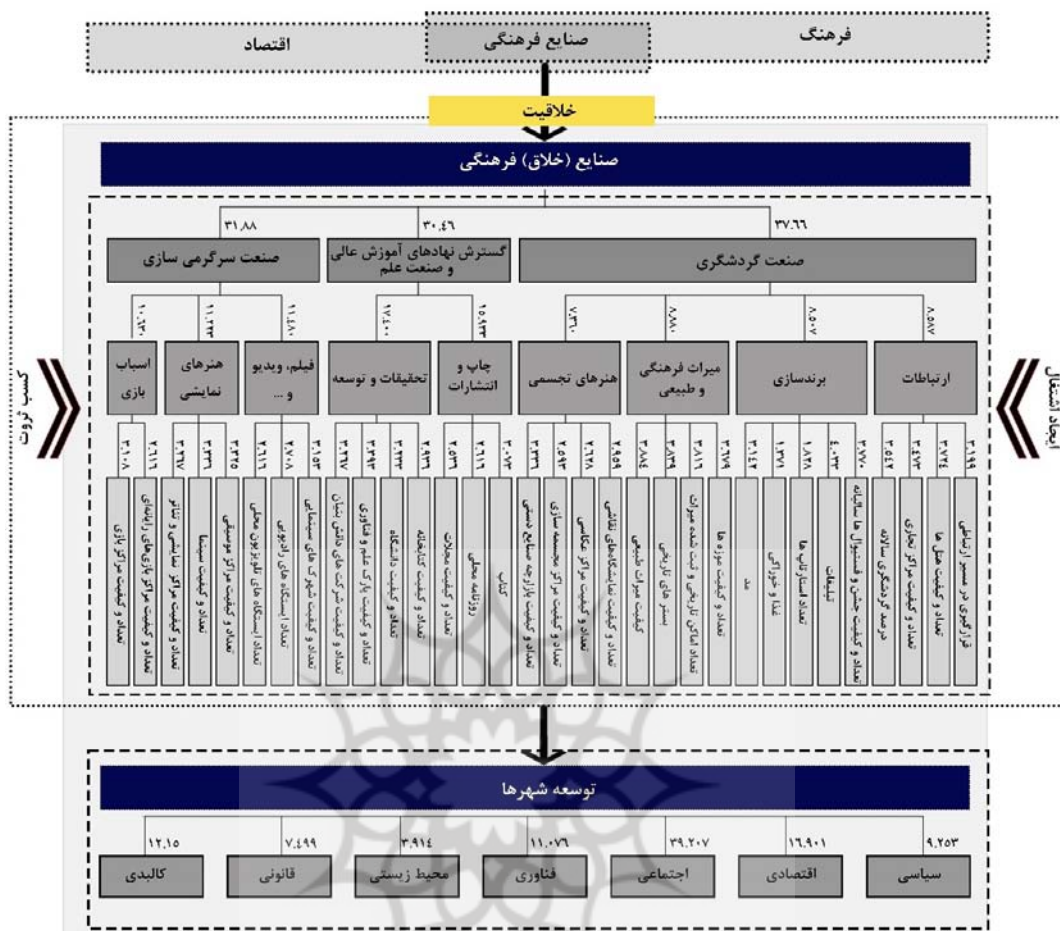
فرهنگ
صنایع فرهنگی
اقتصاد

خلاقیت

صنایع (خلاق) فرهنگی

۳۷.٦٦
۳۰.٤٦
۳۱.۸۸

صنعت گردشگری
گسترش نهادهای آموزش عالی و صنعت علم
صنعت سرگرمی سازی

ارتباطات
برندسازی
میراث فرهنگی و طبیعی
هنرهای تجسمی
چاپ و انتشارات
تحقیقات و توسعه
فیلم، ویدیو و ...
هنرهای نمایشی
اسباب بازی

فراگیری در مسیر ارتباطی
تعداد و کیفیت محل ها
تعداد و کیفیت مراکز تجاری
درصد گردشگری سالانه
تعداد و کیفیت جشن و فستیوال ها سالیانه
تبلیغات
تعداد استارتاپ ها
غذا و خوراکی
مد
تعداد و کیفیت موزه ها
تعداد اماکن تاریخی و ثبت شده میراث
بستر های تاریخی
کیفیت میراث طبیعی
تعداد و کیفیت نمایشگاههای نقاشی
تعداد و کیفیت مراکز عکاسی
تعداد و کیفیت مراکز مجسمه سازی
تعداد و کیفیت بازارچه صنایع دستی
کتاب
روزنامه محلی
تعداد و کیفیت مجلات
تعداد و کیفیت کتابخانه
تعداد و کیفیت دانشگاه
تعداد و کیفیت پارک علم و فناوری
تعداد و کیفیت شرکت های دانش بنیان
تعداد و کیفیت شرکت های سینمایی
تعداد ایستگاه های رادیویی
تعداد ایستگاه های تلویزیون محلی
تعداد و کیفیت مراکز موسیقی
تعداد و کیفیت سینما
تعداد و کیفیت مراکز نمایشی و تئاتر
تعداد و کیفیت مراکز بازی های رایانه ای
تعداد و کیفیت مراکز بازی

ایجاد اشتغال
کسب ثروت

توسعه شهرها

۹.۲٥۳
۱٦.۹۰۱
۳۹.۲۰۷
۱۱.۰۷٦
۳.۹۱٤
۷.٤۹۹
۱۲.۱٥

سیاسی
اقتصادی
اجتماعی
فناوری
محیط زیستی
قانونی
کالبدی